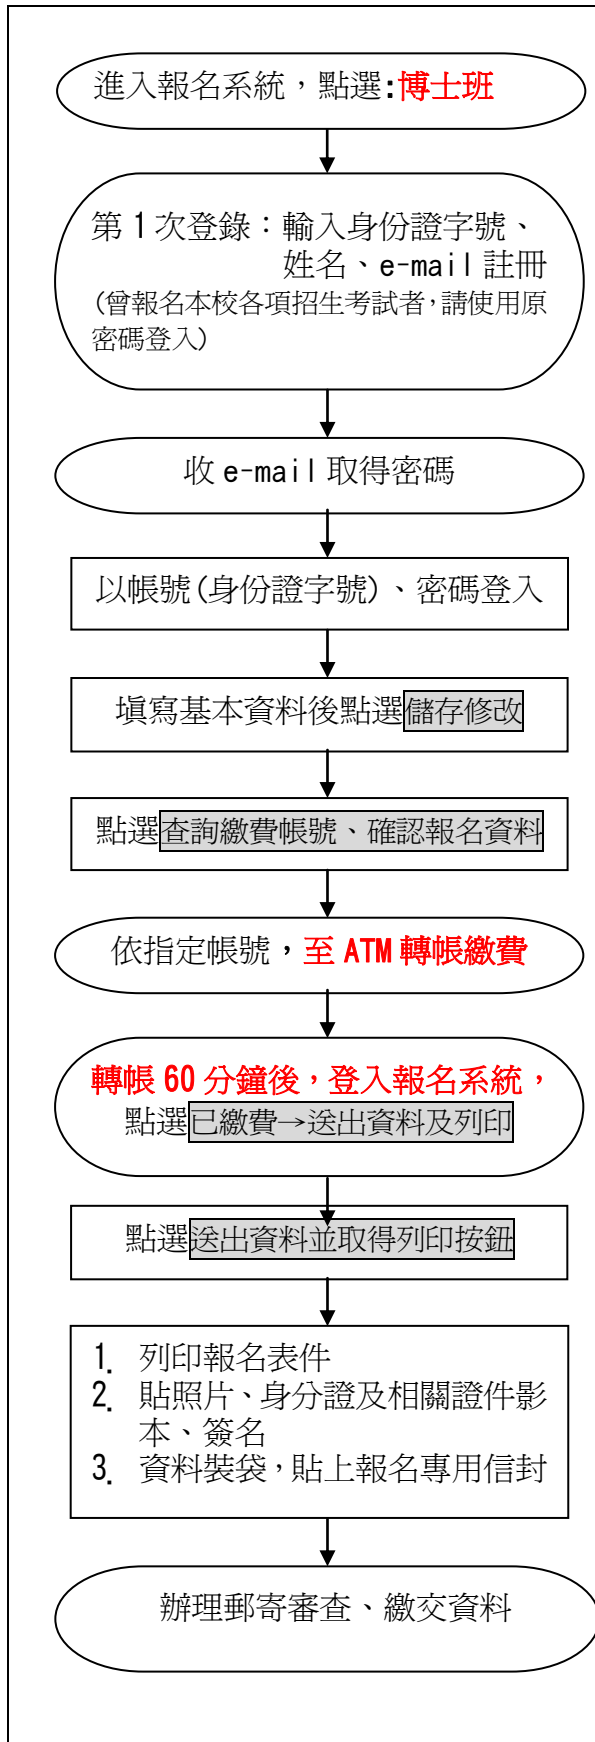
進入報名系統，點選:博士班

第 1 次登錄：輸入身份證字號、姓名、e-mail 註冊
(曾報名本校各項招生考試者，請使用原密碼登入)

收 e-mail 取得密碼

以帳號(身份證字號)、密碼登入

填寫基本資料後點選儲存修改

點選查詢繳費帳號、確認報名資料

依指定帳號，至 ATM 轉帳繳費

轉帳 60 分鐘後，登入報名系統，點選已繳費→送出資料及列印

點選送出資料並取得列印按鈕

1. 列印報名表件
2. 貼照片、身分證及相關證件影本、簽名
3. 資料裝袋，貼上報名專用信封

辦理郵寄審查、繳交資料